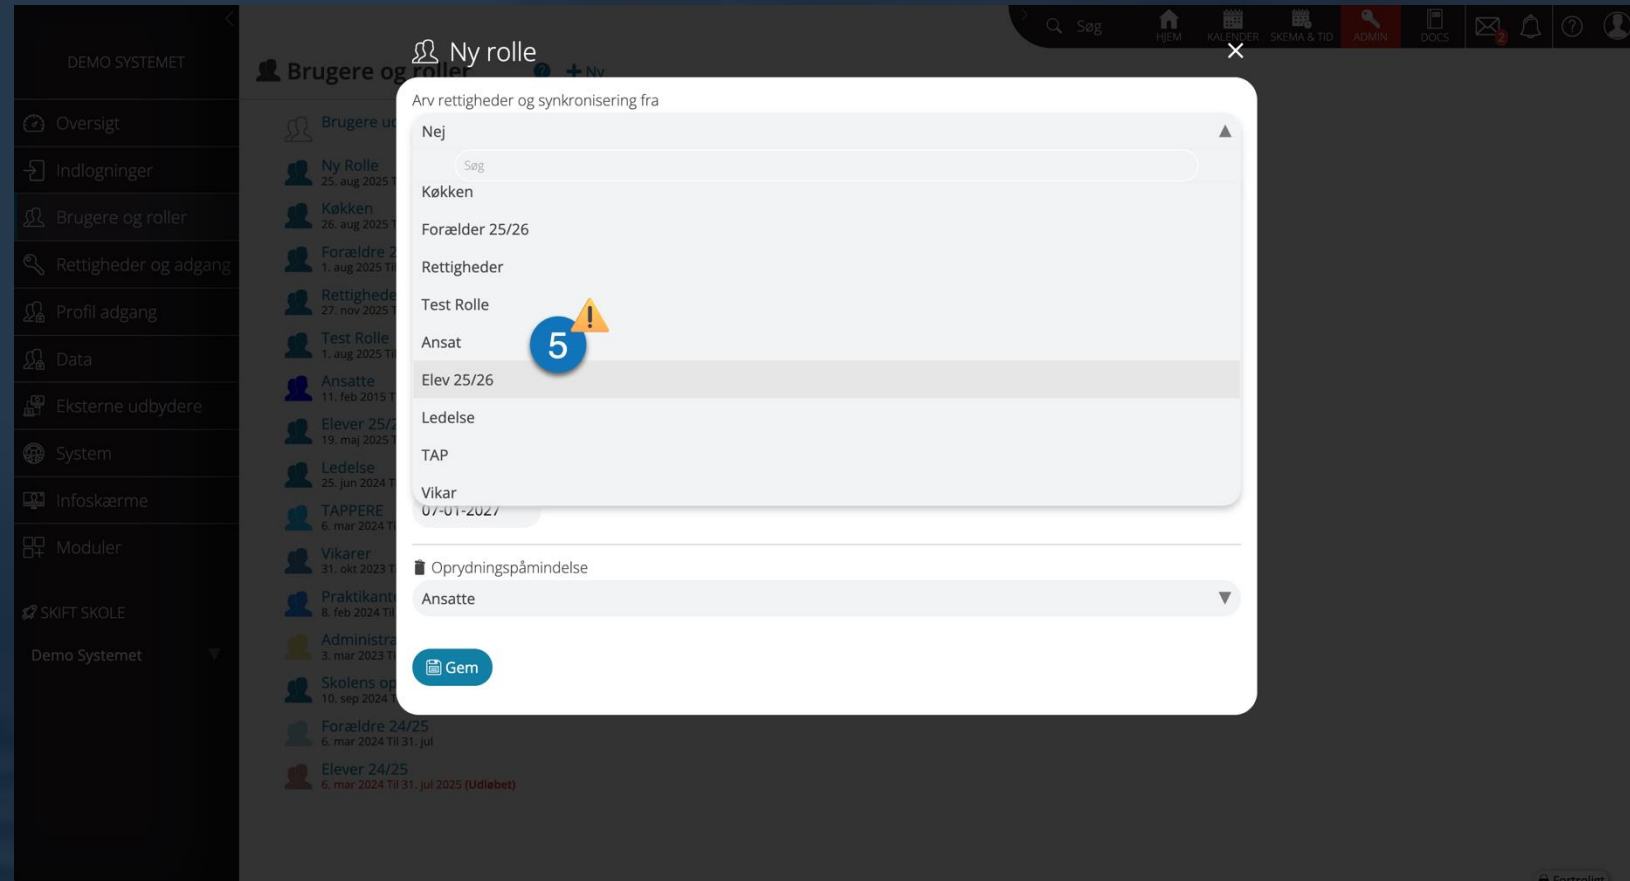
DEMO SYSTEMET

Oversigt
Indlogninger
Brugere og roller
Rettigheder og adgang
Profil adgang
Data
Eksterne udbydere
System
Infoskærme
Moduler

SKIFT SKOLE
Demo Systemet

Brugere og roller
+ Ny

Brugere u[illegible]
Ny Rolle
25. aug 2025 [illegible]
Køkken
26. aug 2025 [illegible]
Forældre 2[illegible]
1. aug 2025 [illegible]
Rettighede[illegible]
27. nov 2025 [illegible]
Test Rolle
1. aug 2025 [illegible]
Ansatte
11. feb 2015 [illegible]
Elever 25/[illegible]
19. maj 2025 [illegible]
Ledelse
25. jun 2024 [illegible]
TAPPERE
6. mar 2024 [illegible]
Vikarer
31. okt 2023 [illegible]
Praktikant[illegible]
8. feb 2024 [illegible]
Administra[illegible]
3. mar 2023 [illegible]
Skolens op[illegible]
10. sep 2024 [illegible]
Forældre 24/25
6. mar 2024 Til 31. jul
Elever 24/25
6. mar 2024 Til 31. jul 2025 (Udløbet)

Søg
HJEM
KALENDER
SKEMA & TID
ADMIN
DOCS
2

Ny rolle

Arv rettigheder og synkronisering fra
Nej
Søg
Køkken
Forælder 25/26
Rettigheder
Test Rolle
Ansat
Elev 25/26
Ledelse
TAP
Vikar
07-01-2027

5

Oprydningspåmindelse
Ansatte

Gem